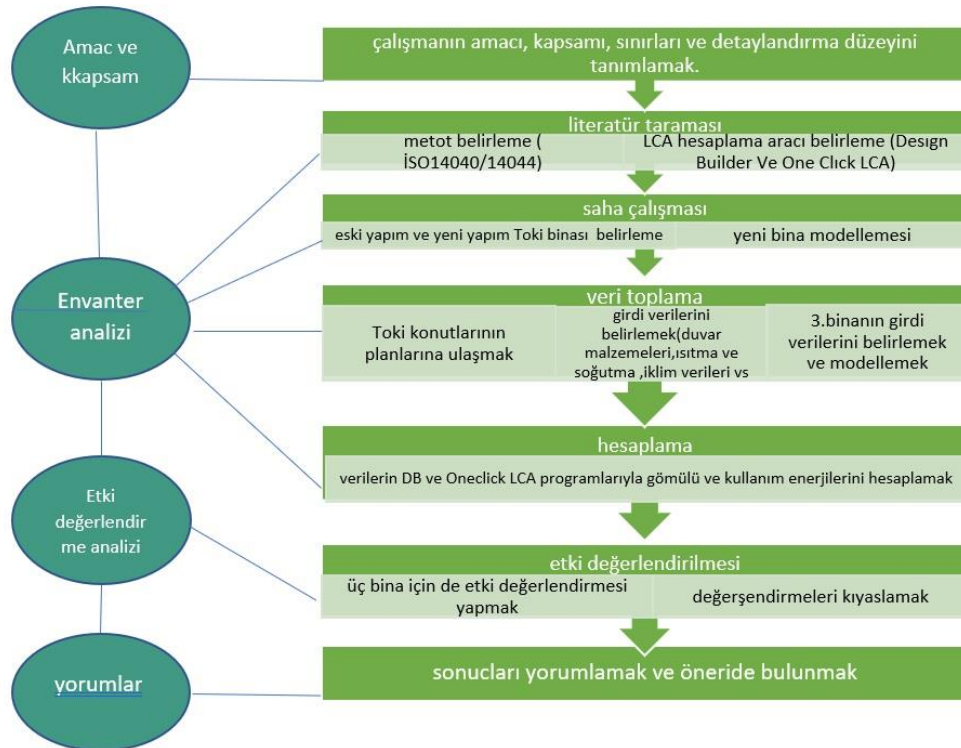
Amac ve kkapsam

çalışmanın amacı, kapsamı, sınırları ve detaylandırma düzeyini tanımlamak.

literatür taraması

metot belirleme ( İSO14040/14044)

LCA hesaplama aracı belirleme (Design Builder Ve One Click LCA)

saha çalışması

eski yapım ve yeni yapım Toki binası belirleme

yeni bina modellemesi

Envanter analizi

veri toplama

Toki konutlarının planlarına ulaşmak

girdi verilerini belirlemek(duvar malzemeleri,ısıtma ve soğutma ,iklim verileri vs

3.binanın girdi verilerini belirlemek ve modellemek

hesaplama

verilerin DB ve Oneclick LCA programlarıyla gömülü ve kullanım enerjilerini hesaplamak

Etki değerlendirme analizi

etki değerlendirilmesi

üç bina için de etki değerlendirmesi yapmak

değerşendirmeleri kıyaslamak

yorumlar

sonucları yorumlamak ve öneride bulunmak